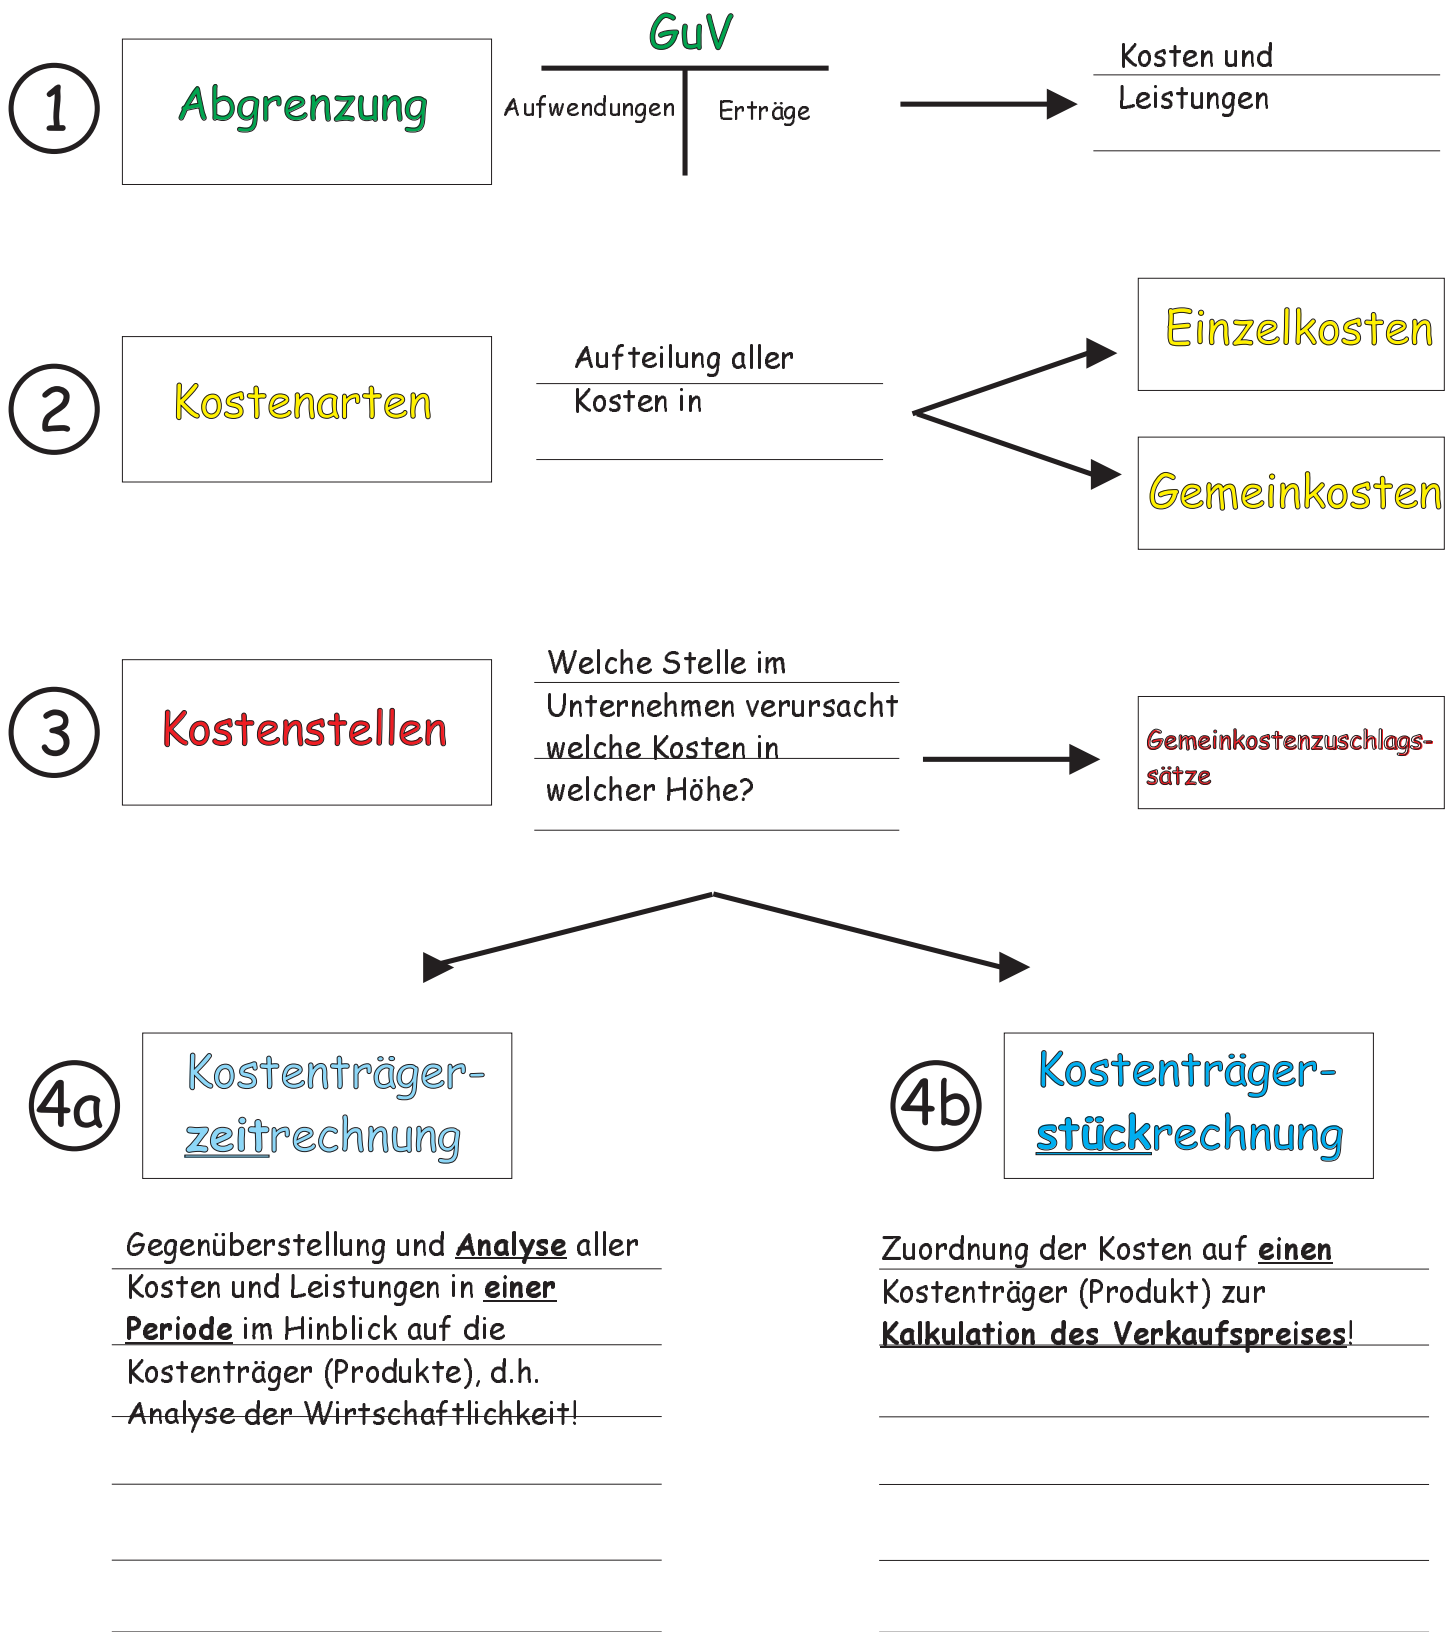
1

Abgrenzung

GuV

Aufwendungen | Erträge

Kosten und Leistungen

2

Kostenarten

Aufteilung aller Kosten in

Einzelkosten

Gemeinkosten

3

Kostenstellen

Welche Stelle im Unternehmen verursacht welche Kosten in welcher Höhe?

Gemeinkostenzuschlagssätze

4a

Kostenträgerzeitrechnung

4b

Kostenträgerstückrechnung

Gegenüberstellung und **Analyse** aller Kosten und Leistungen in **einer Periode** im Hinblick auf die Kostenträger (Produkte), d.h. Analyse der Wirtschaftlichkeit!

Zuordnung der Kosten auf **einen** Kostenträger (Produkt) zur **Kalkulation des Verkaufspreises**!